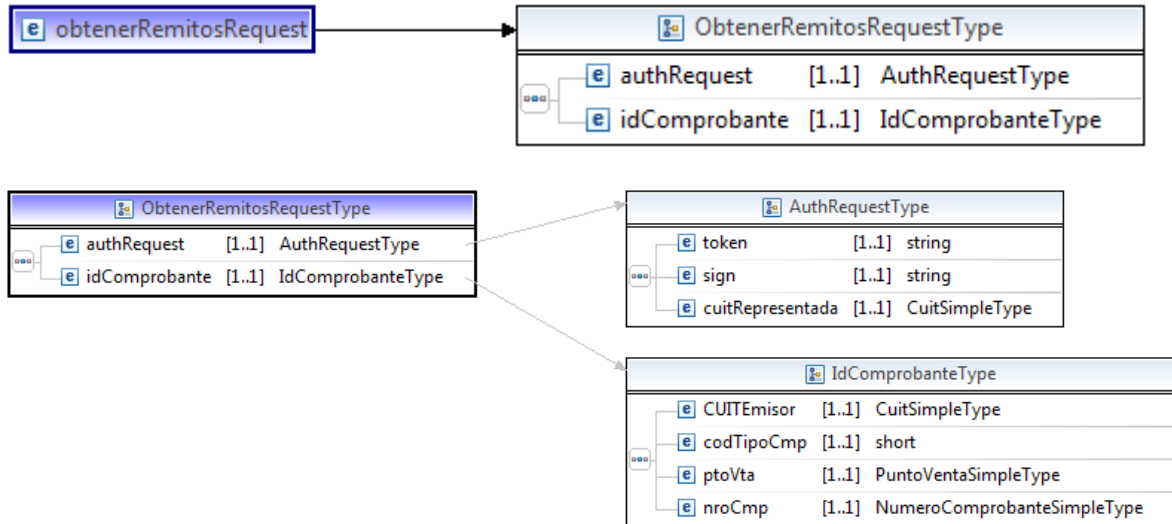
e obtenerRemitosRequest

ObtenerRemitosRequestType

e authRequest [1..1] AuthRequestType
e idComprobante [1..1] IdComprobanteType

ObtenerRemitosRequestType

e authRequest [1..1] AuthRequestType
e idComprobante [1..1] IdComprobanteType

AuthRequestType

e token [1..1] string
e sign [1..1] string
e cuitRepresentada [1..1] CuitSimpleType

IdComprobanteType

e CUITEmisor [1..1] CuitSimpleType
e codTipoCmp [1..1] short
e ptoVta [1..1] PuntoVentaSimpleType
e nroCmp [1..1] NumeroComprobanteSimpleType